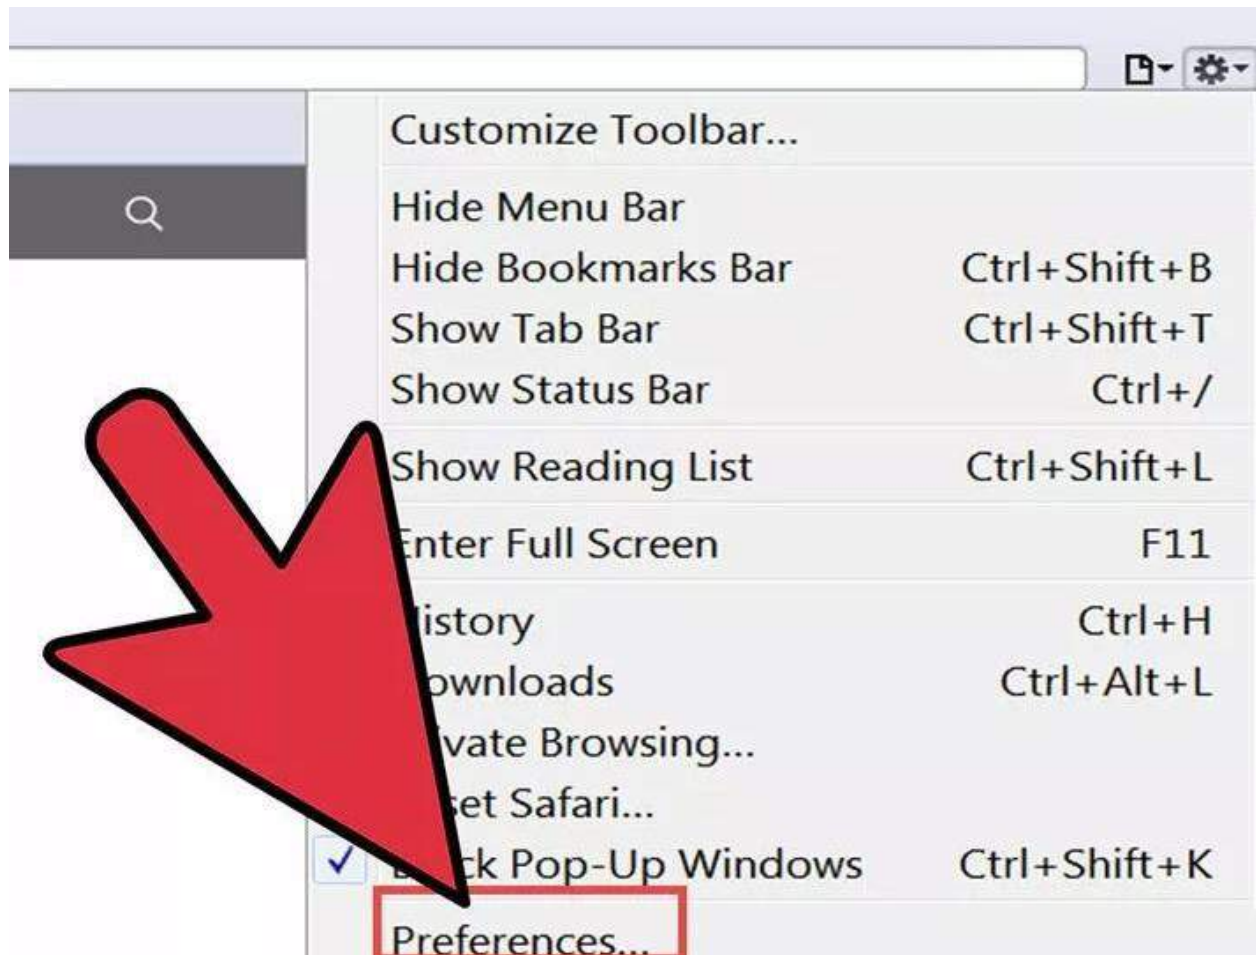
Customize Toolbar...

Hide Menu Bar
Hide Bookmarks Bar Ctrl+Shift+B
Show Tab Bar Ctrl+Shift+T
Show Status Bar Ctrl+/

Show Reading List Ctrl+Shift+L

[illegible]nter Full Screen F11

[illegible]istory Ctrl+H
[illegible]ownloads Ctrl+Alt+L
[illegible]vate Browsing...
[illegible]et Safari...
✓ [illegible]ck Pop-Up Windows Ctrl+Shift+K

Preferences...